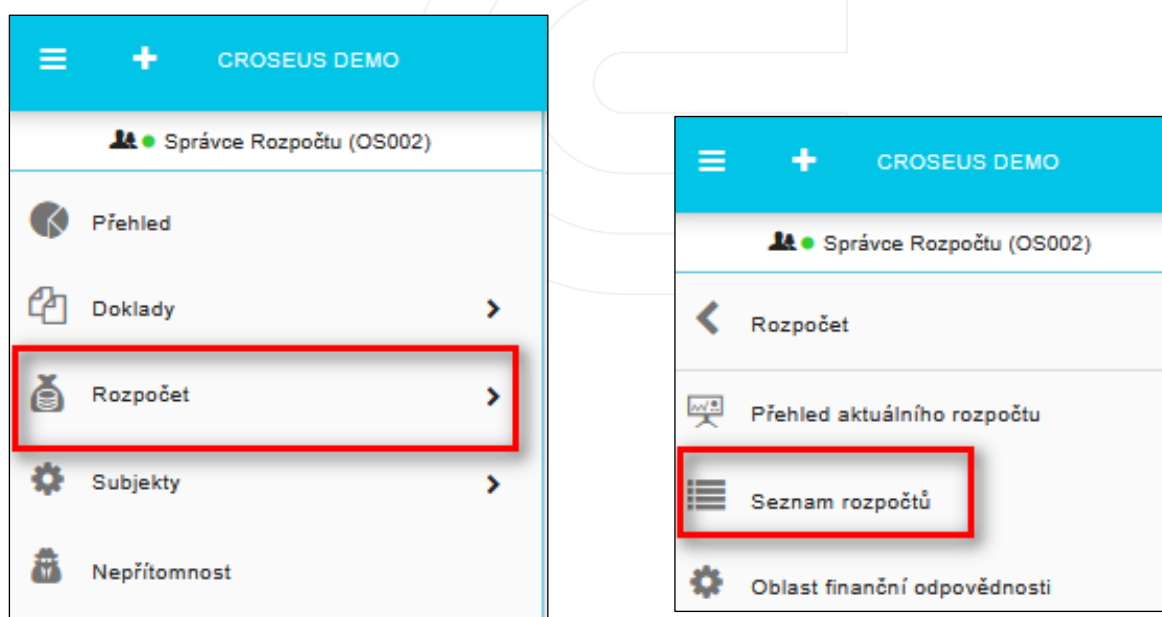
CROSEUS DEMO

Správce Rozpočtu (OS002)

Přehled

Doklady

Rozpočet

Subjekty

Nepřítomnost

CROSEUS DEMO

Správce Rozpočtu (OS002)

Rozpočet

Přehled aktuálního rozpočtu

Seznam rozpočtů

Oblast finanční odpovědnosti